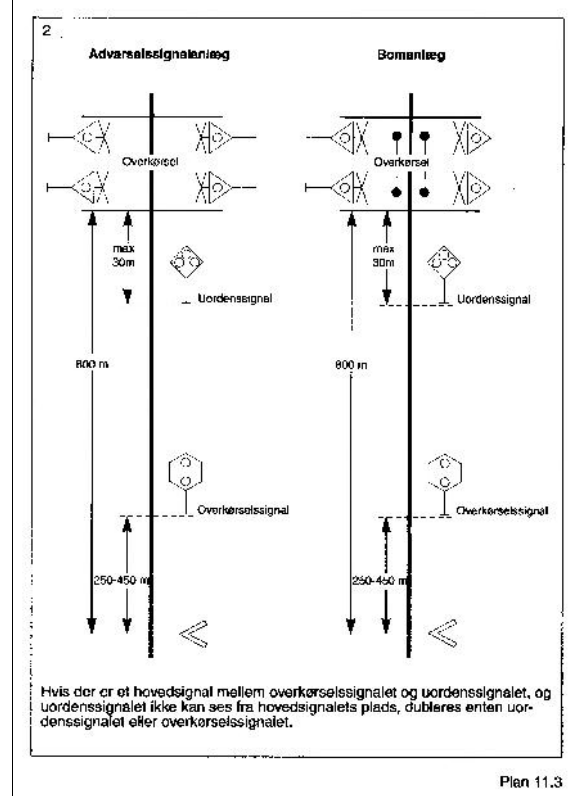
2

Advarselssignalanlæg

Bomanlæg

Overkørsel

Overkørsel

max 30m

max 30m

Uordenssignal

Uordenssignal

800 m

800 m

Overkørselssignal

Overkørselssignal

250-450 m

250-450 m

Hvis der er et hovedsignal mellem overkørselssignalet og uordenssignalet, og uordenssignalet ikke kan ses fra hovedsignalets plads, dubleres enten uordenssignalet eller overkørselssignalet.

Plan 11.3